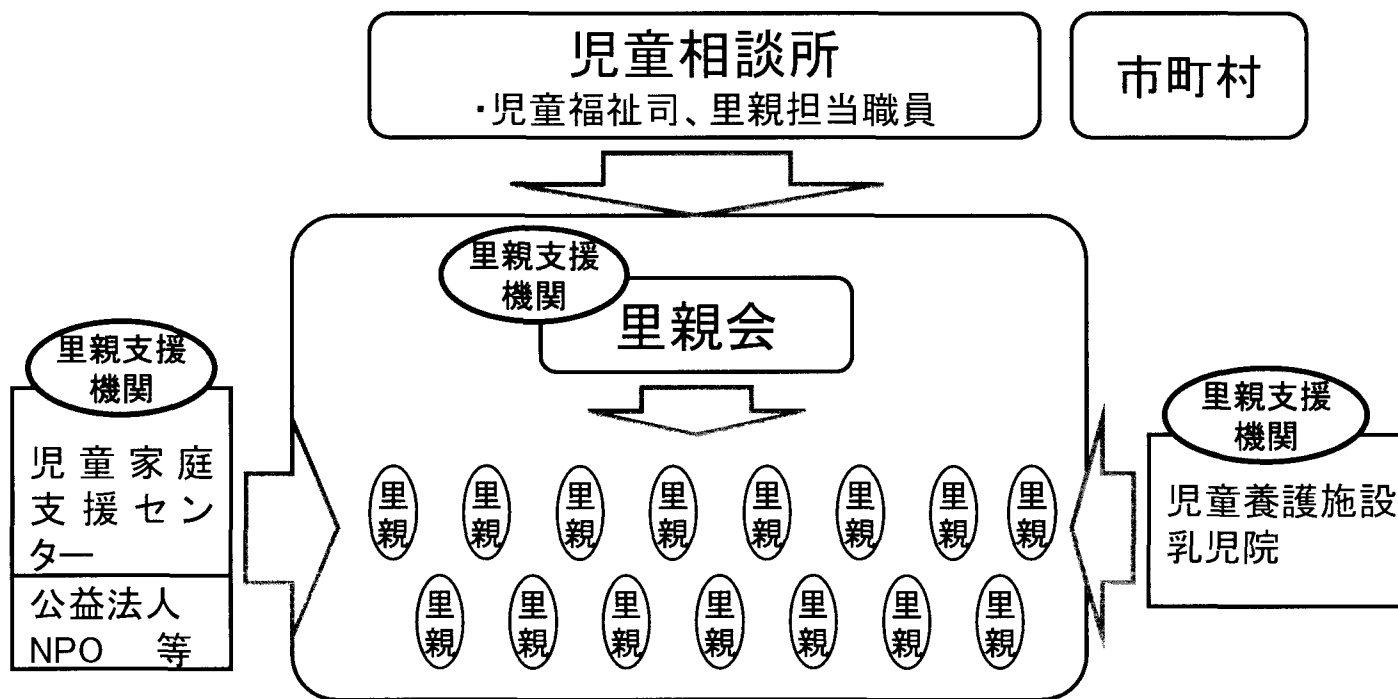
児童相談所
・児童福祉司、里親担当職員

市町村

里親支援機関

里親会

里親支援機関

児童家庭支援センター

公益法人
NPO 等

里親 里親 里親 里親 里親 里親 里親 里親
里親 里親 里親 里親 里親 里親 里親

里親支援機関

児童養護施設
乳児院